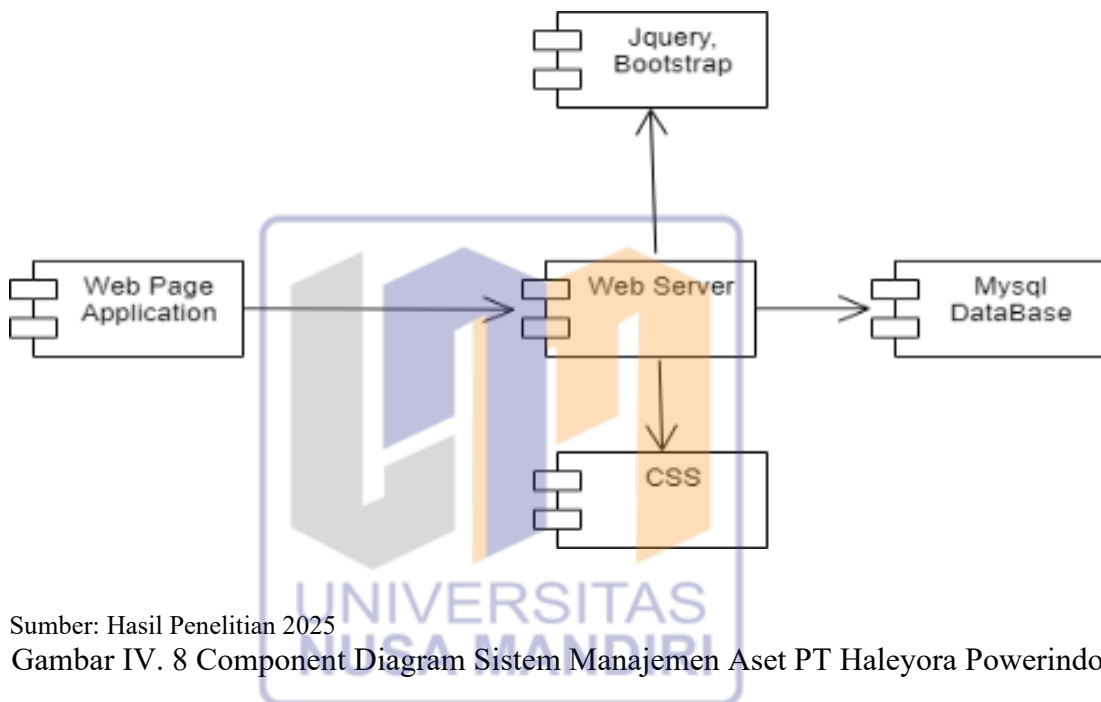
Jquery, Bootstrap

Web Page Application

Web Server

Mysql DataBase

CSS

UNIVERSITAS NUSA MANDIRI

Sumber: Hasil Penelitian 2025

Gambar IV. 8 Component Diagram Sistem Manajemen Aset PT Haleyora Powerindo